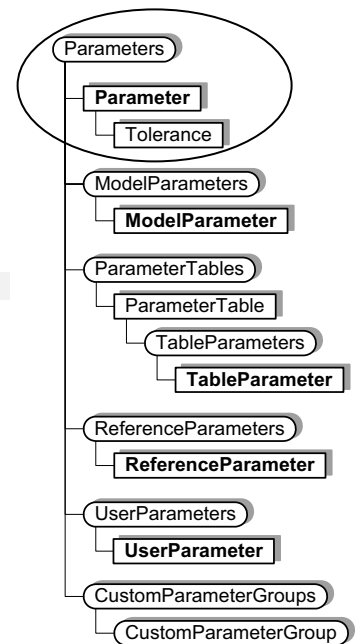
Parameters
Parameter
Tolerance
ModelParameters
ModelParameter
ParameterTables
ParameterTable
TableParameters
TableParameter
ReferenceParameters
ReferenceParameter
UserParameters
UserParameter
CustomParameterGroups
CustomParameterGroup